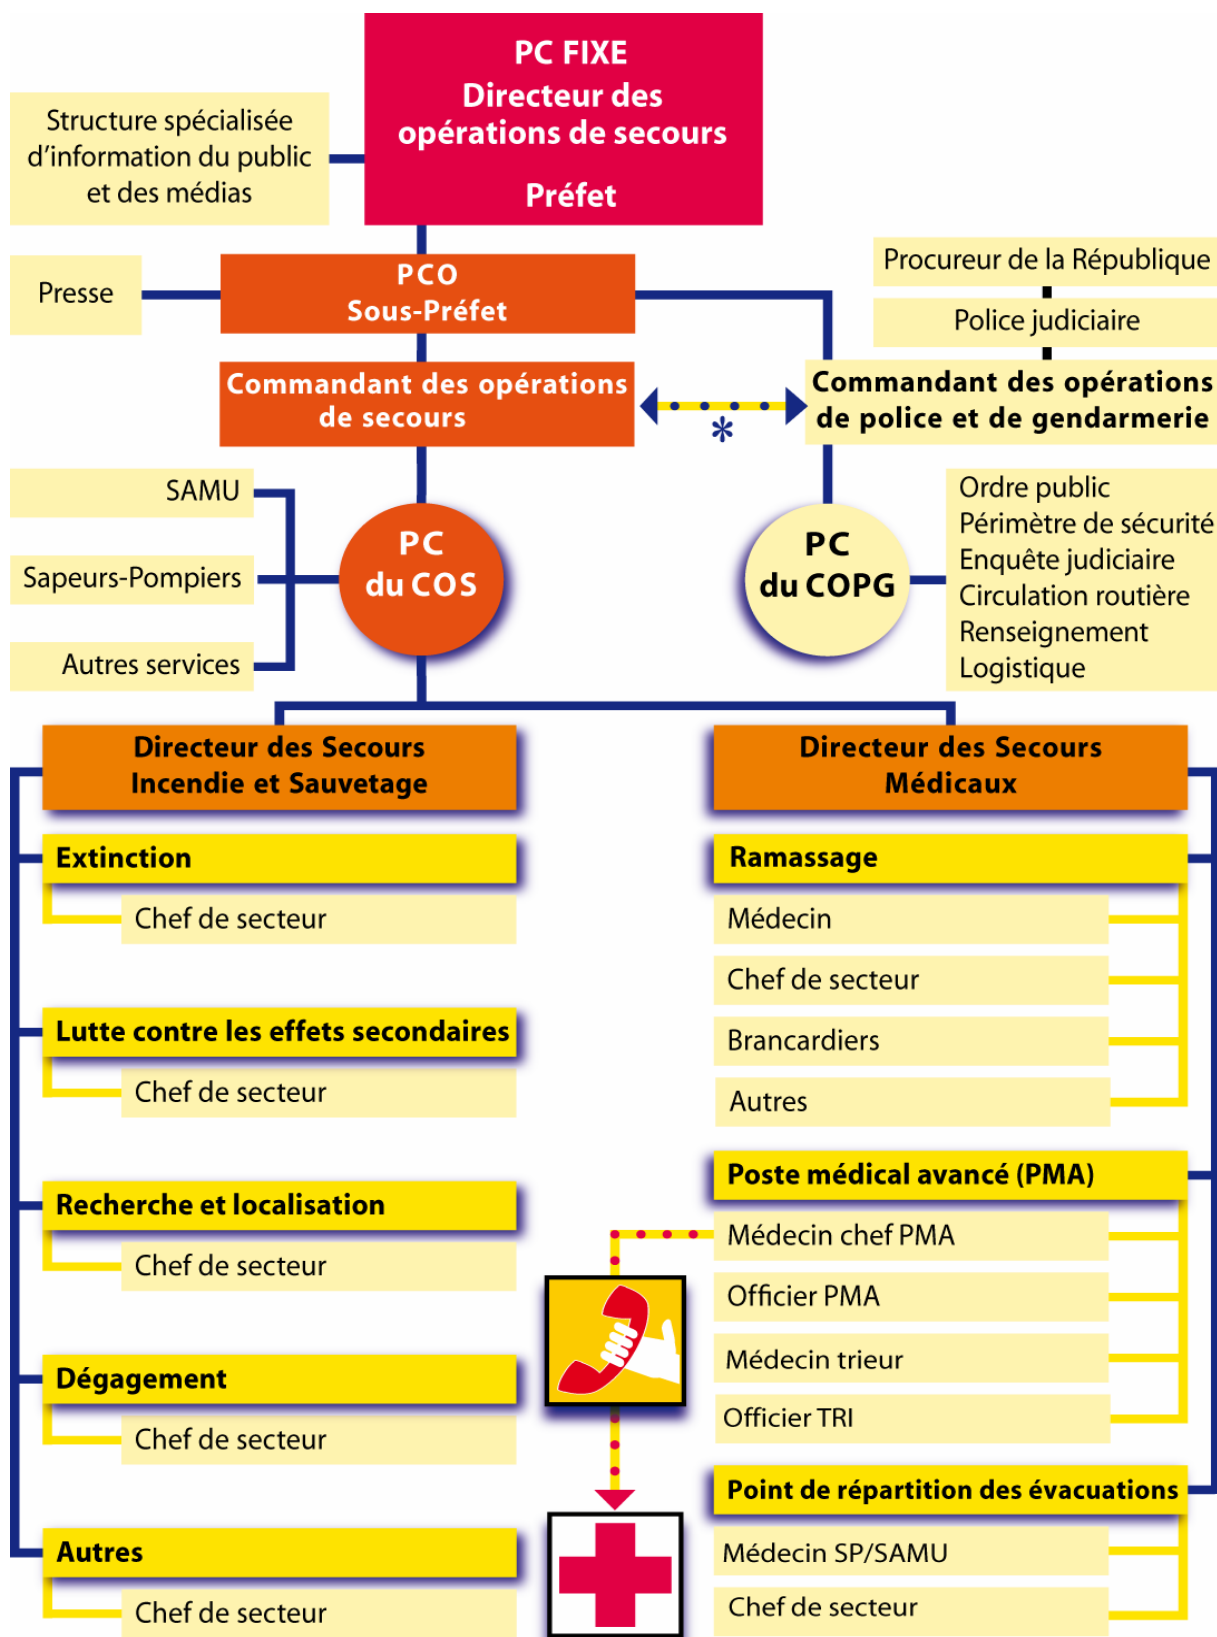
PC FIXE
Directeur des opérations de secours
Préfet

Structure spécialisée d'information du public et des médias

Presse

PCO
Sous-Préfet

Procureur de la République

Police judiciaire

Commandant des opérations de secours

*

Commandant des opérations de police et de gendarmerie

SAMU

Sapeurs-Pompiers

Autres services

PC du COS

PC du COPG

Ordre public
Périmètre de sécurité
Enquête judiciaire
Circulation routière
Renseignement
Logistique

Directeur des Secours Incendie et Sauvetage

Directeur des Secours Médicaux

Extinction
Chef de secteur

Lutte contre les effets secondaires
Chef de secteur

Recherche et localisation
Chef de secteur

Dégagement
Chef de secteur

Autres
Chef de secteur

Ramassage
Médecin
Chef de secteur
Brancardiers
Autres

Poste médical avancé (PMA)
Médecin chef PMA
Officier PMA
Médecin trieur
Officier TRI

Point de répartition des évacuations
Médecin SP/SAMU
Chef de secteur